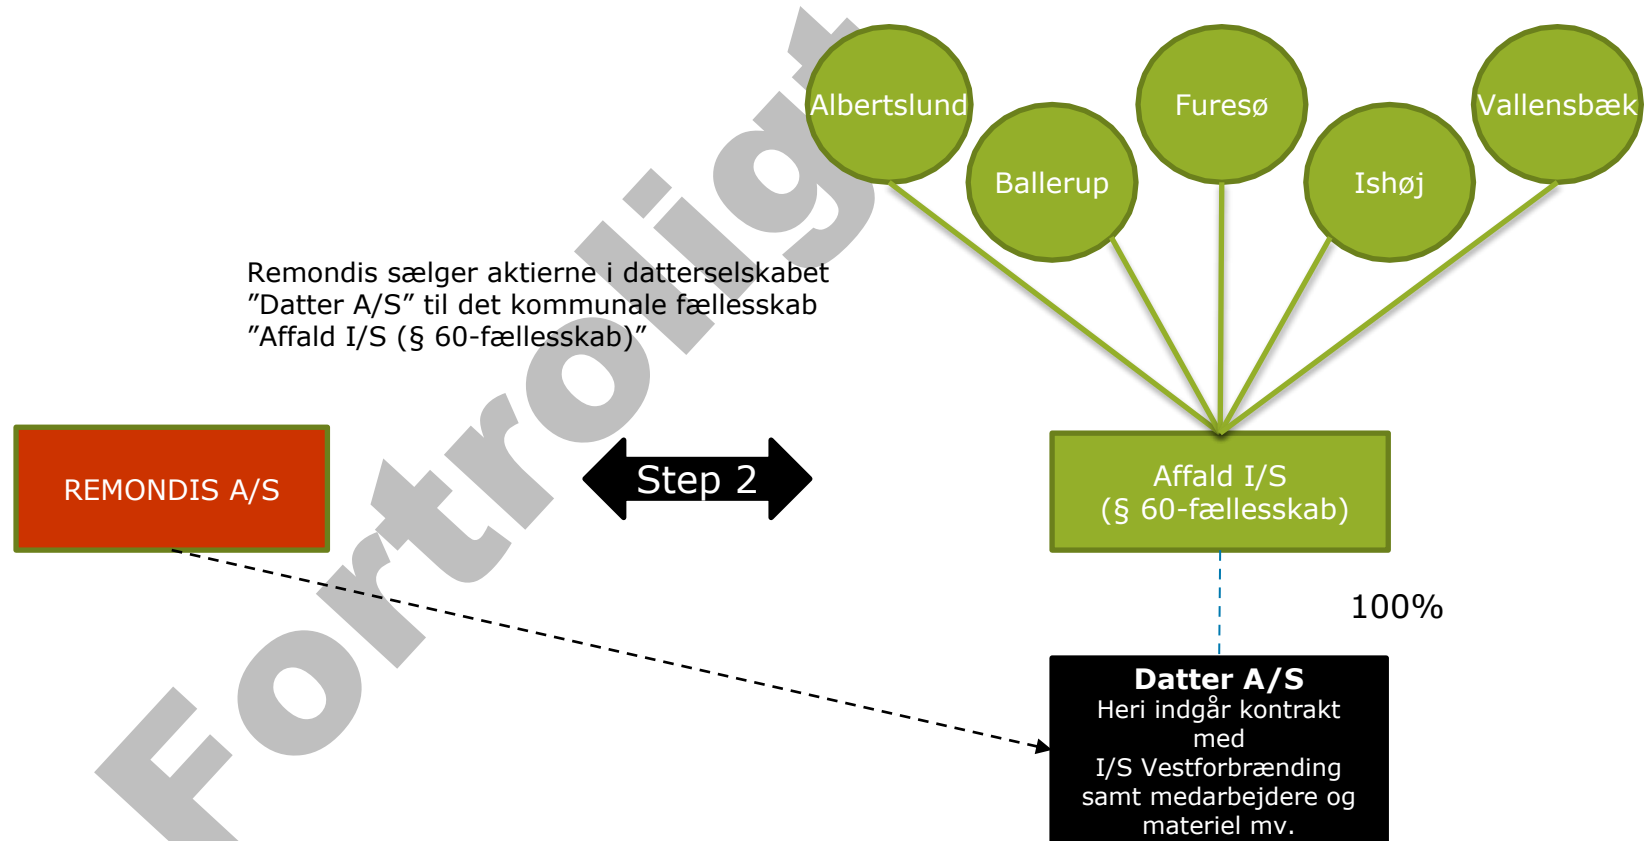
Albertslund

Furesø

Vallensbæk

Ballerup

Ishøj

Remondis sælger aktierne i datterselskabet ”Datter A/S” til det kommunale fællesskab ”Affald I/S (§ 60-fællesskab)”

REMONDIS A/S

Step 2

Affald I/S
(§ 60-fællesskab)

100%

Datter A/S
Heri indgår kontrakt med
I/S Vestforbrænding samt medarbejdere og materiel mv.

Fortroligt